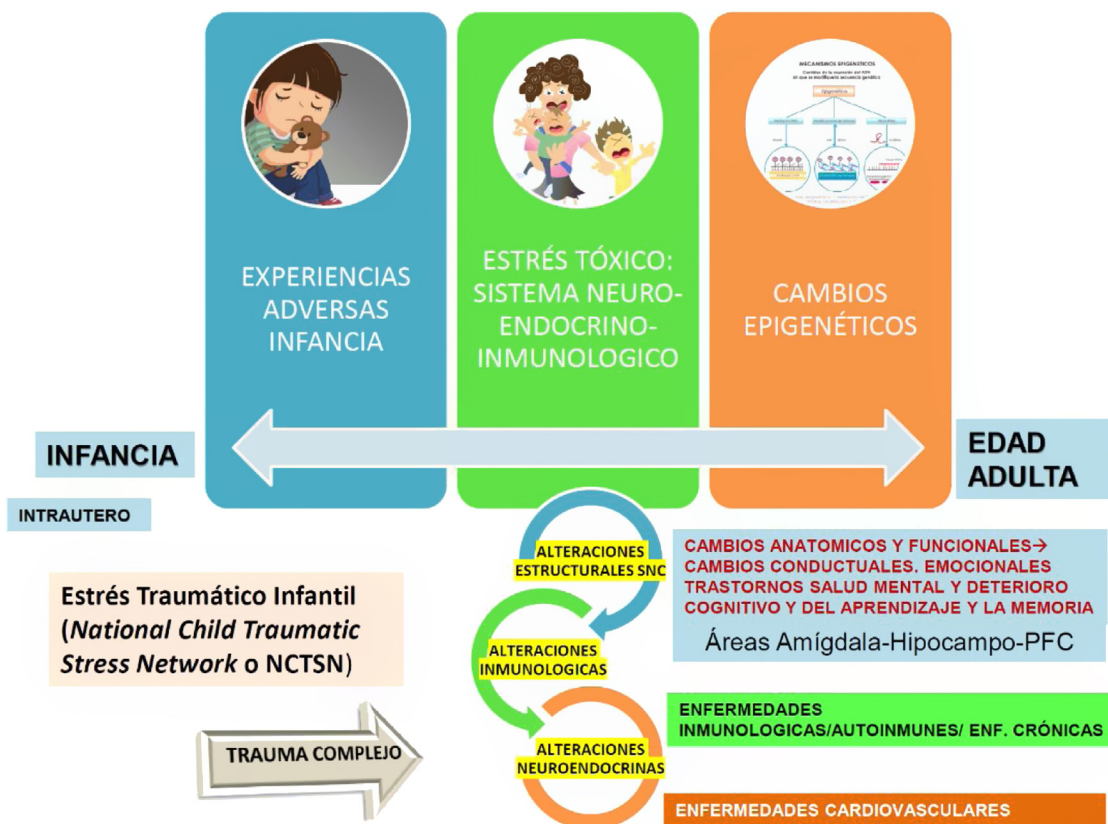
MECANISMOS EPIGENÉTICOS

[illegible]

Epigenética

EXPERIENCIAS ADVERSAS INFANCIA

ESTRÉS TÓXICO: SISTEMA NEURO-ENDOCRINO-INMUNOLOGICO

CAMBIOS EPIGENÉTICOS

INFANCIA

EDAD ADULTA

INTRAUTERO

Estrés Traumático Infantil (*National Child Traumatic Stress Network* o NCTSN)

TRAUMA COMPLEJO

ALTERACIONES ESTRUCTURALES SNC

ALTERACIONES INMUNOLOGICAS

ALTERACIONES NEUROENDOCRINAS

CAMBIOS ANATOMICOS Y FUNCIONALES→ CAMBIOS CONDUCTUALES. EMOCIONALES TRASTORNOS SALUD MENTAL Y DETERIORO COGNITIVO Y DEL APRENDIZAJE Y LA MEMORIA

Áreas Amígdala-Hipocampo-PFC

ENFERMEDADES INMUNOLOGICAS/AUTOINMUNES/ ENF. CRÓNICAS

ENFERMEDADES CARDIOVASCULARES